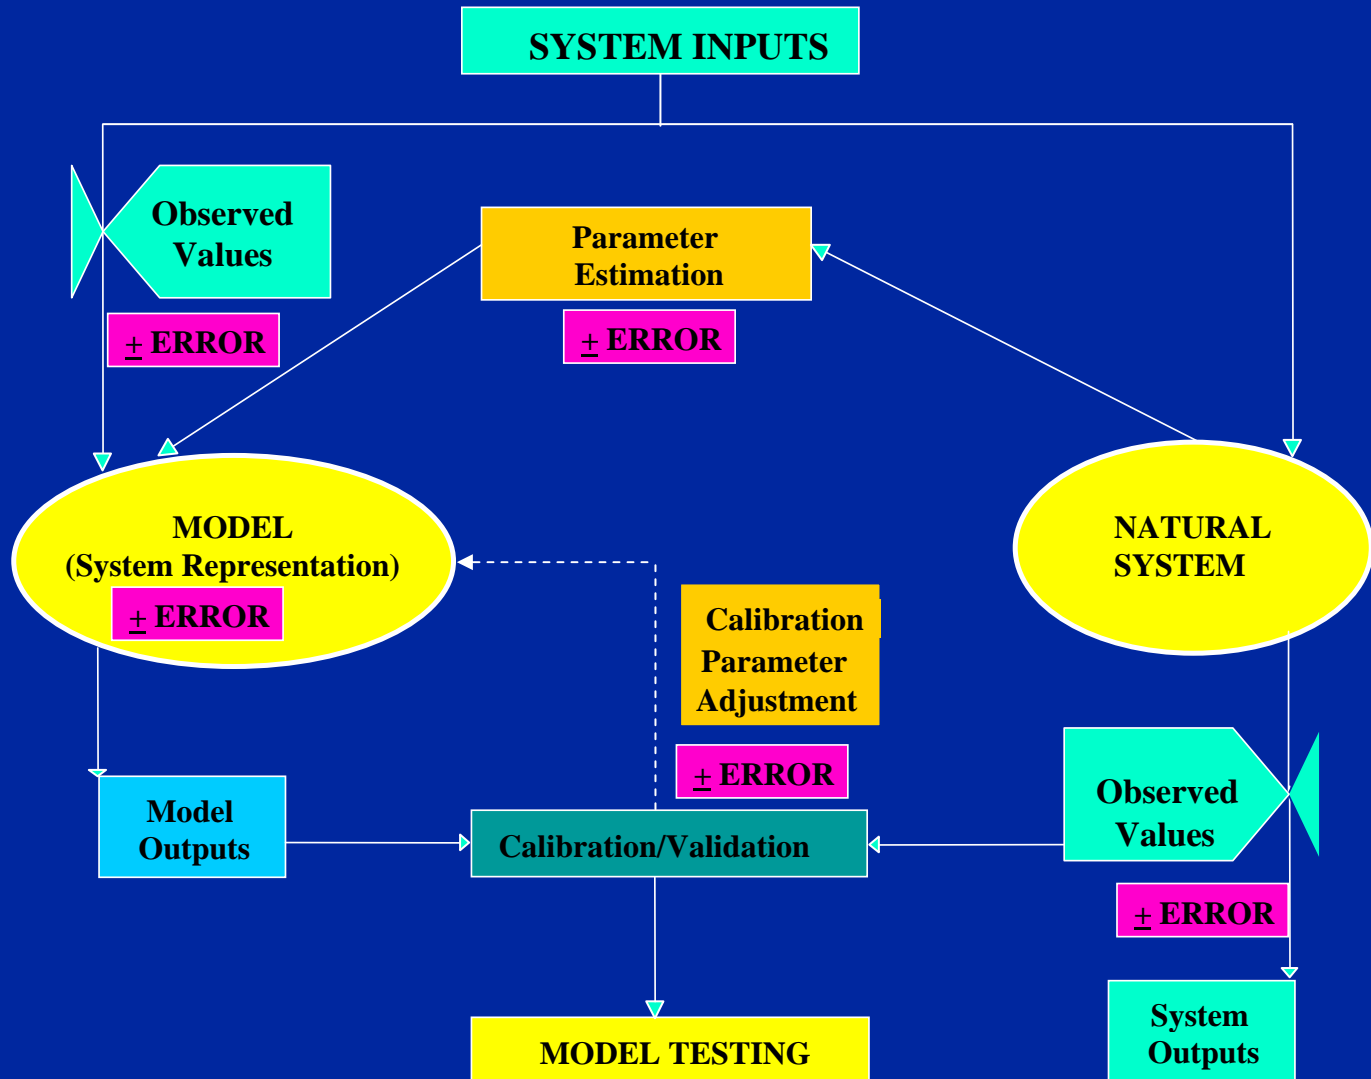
SYSTEM INPUTS

Observed Values

$\pm$ ERROR

Parameter Estimation

$\pm$ ERROR

MODEL (System Representation)

$\pm$ ERROR

NATURAL SYSTEM

Calibration Parameter Adjustment

$\pm$ ERROR

Observed Values

$\pm$ ERROR

Model Outputs

Calibration/Validation

MODEL TESTING

System Outputs